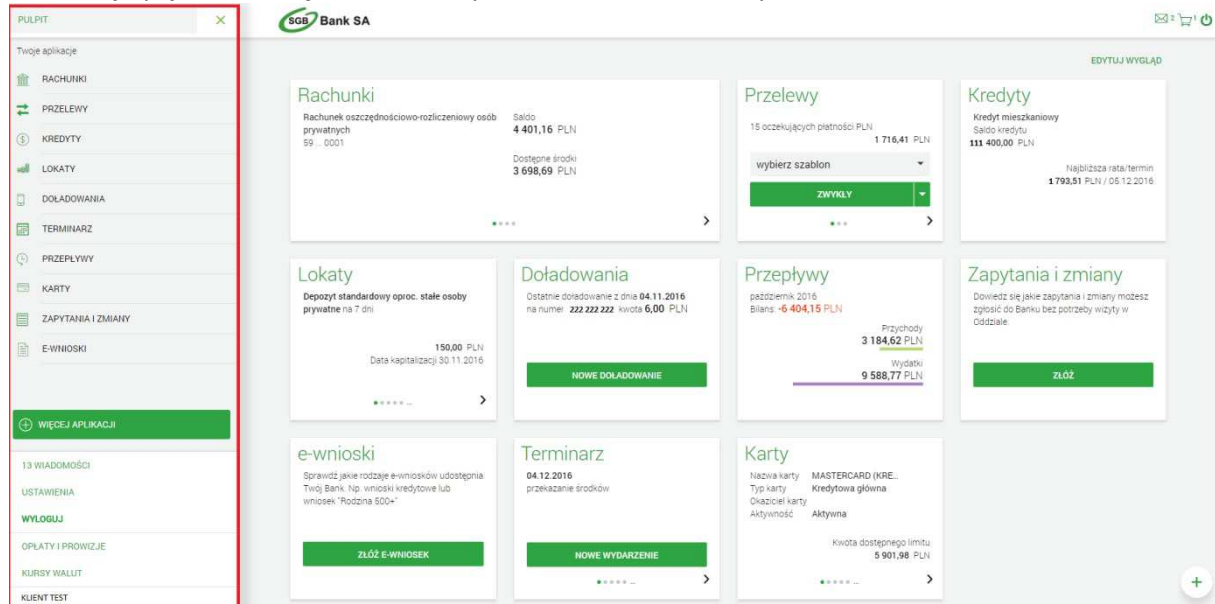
PULPIT

Twoje aplikacje

RACHUNKI

PRZELEWY

KREDYTY

LOKATY

DOŁADOWANIA

TERMINARZ

PRZEPŁYWY

KARTY

ZAPYTANIA I ZMIANY

E-WNIOSKI

WIĘCEJ APLIKACJI

13 WIADOMOŚCI

USTAWIENIA

WYLOGUJ

OPŁATY I PROWIZJE

KURSY WALUT

KLIENT TEST

SGB Bank SA

EDYTUJ WYGLĄD

Rachunki
Rachunek oszczędnościowo-rozliczeniowy osób prywatnych
59 ... 0001
Saldo
4 401,16 PLN
Dostępne środki
3 698,69 PLN

Przelewy
15 oczekujących płatności PLN
1 716,41 PLN
wybierz szablon
ZWYKŁY

Kredyty
Kredyt mieszkaniowy
Saldo kredytu
111 400,00 PLN
Najbliższa rata/termin
1 793,51 PLN / 05.12.2016

Lokaty
Depozyt standardowy oproc. stałe osoby prywatne na 7 dni
150,00 PLN
Data kapitalizacji 30.11.2016

Doładowania
Ostatnie doładowanie z dnia 04.11.2016 na numer 222 222 222 kwota 6,00 PLN
NOWE DOŁADOWANIE

Przepływy
październik 2016
Bilans: -6 404,15 PLN
Przychody
3 184,62 PLN
Wydatki
9 588,77 PLN

Zapytania i zmiany
Dowiedz się jakie zapytania i zmiany możesz zgłosić do Banku bez potrzeby wizyty w Oddziale.
ZŁÓŻ

e-wnioski
Sprawdź jakie rodzaje e-wniosków udostępnia Twój Bank. Np. wnioski kredytowe lub wniosek "Rodzina 500+"
ZŁÓŻ E-WNIOSEK

Terminarz
04.12.2016
przekazanie środków
NOWE WYDARZENIE

Karty
Nazwa karty MASTERCARD (KRE...
Typ karty Kredytowa główna
Okaziciel karty
Aktywność Aktywna
Kwota dostępnego limitu
5 901,98 PLN